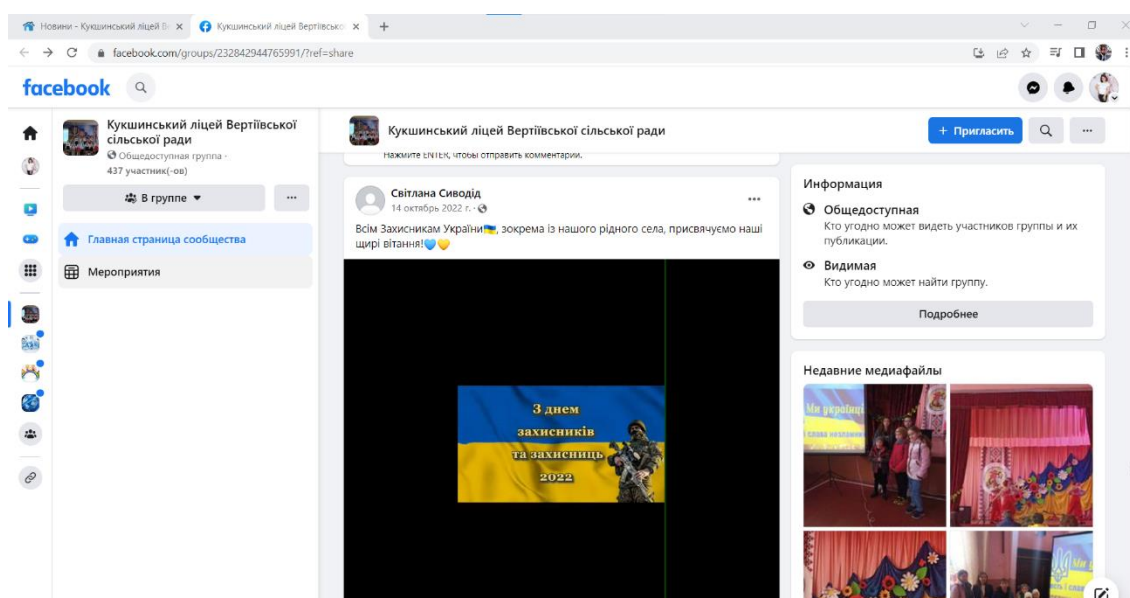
Новини - Кукшинський ліцей В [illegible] ×
Кукшинський ліцей Вертіївсько ×
+

facebook.com/groups/232842944765991/?ref=share

facebook

Кукшинський ліцей Вертіївської сільської ради
Общедоступная группа · 437 участник(-ов)

В группе

Главная страница сообщества

Мероприятия

Кукшинський ліцей Вертіївської сільської ради

+ Пригласить

Нажмите ENTER, чтобы отправить комментарии.

Світлана Сиводід
14 октябрь 2022 г. ·

Всім Захисникам України🇺🇦, зокрема із нашого рідного села, присвячуємо наші щирі вітання!💙💛

З днем захисників та захисниць 2022

Информация

Общедоступная
Кто угодно может видеть участников группы и их публикации.

Видимая
Кто угодно может найти группу.

Подробнее

Недавние медиафайлы

Ми українці